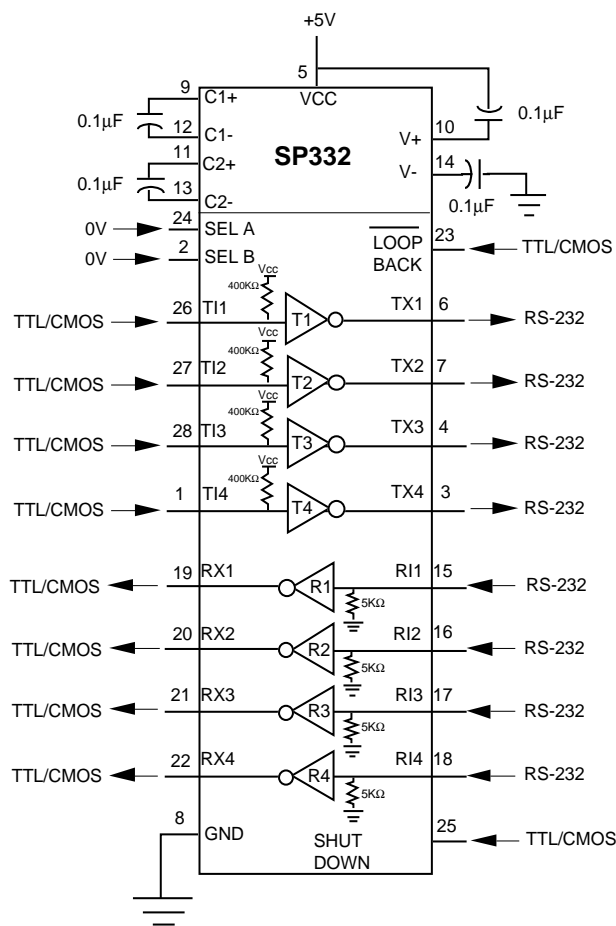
+5V

5
VCC

9 C1+
0.1μF
12 C1-
11 C2+
0.1μF
13 C2-

10 V+
0.1μF
14 V-
0.1μF

SP332

0V 24 SEL A
0V 2 SEL B

$\overline{\text{LOOP}}$
BACK 23 TTL/CMOS

Vcc
400KΩ
TTL/CMOS 26 TI1 T1 TX1 6 RS-232

Vcc
400KΩ
TTL/CMOS 27 TI2 T2 TX2 7 RS-232

Vcc
400KΩ
TTL/CMOS 28 TI3 T3 TX3 4 RS-232

Vcc
400KΩ
TTL/CMOS 1 TI4 T4 TX4 3 RS-232

TTL/CMOS 19 RX1 R1 RI1 15 RS-232
5KΩ

TTL/CMOS 20 RX2 R2 RI2 16 RS-232
5KΩ

TTL/CMOS 21 RX3 R3 RI3 17 RS-232
5KΩ

TTL/CMOS 22 RX4 R4 RI4 18 RS-232
5KΩ

8
GND

SHUT
DOWN 25 TTL/CMOS